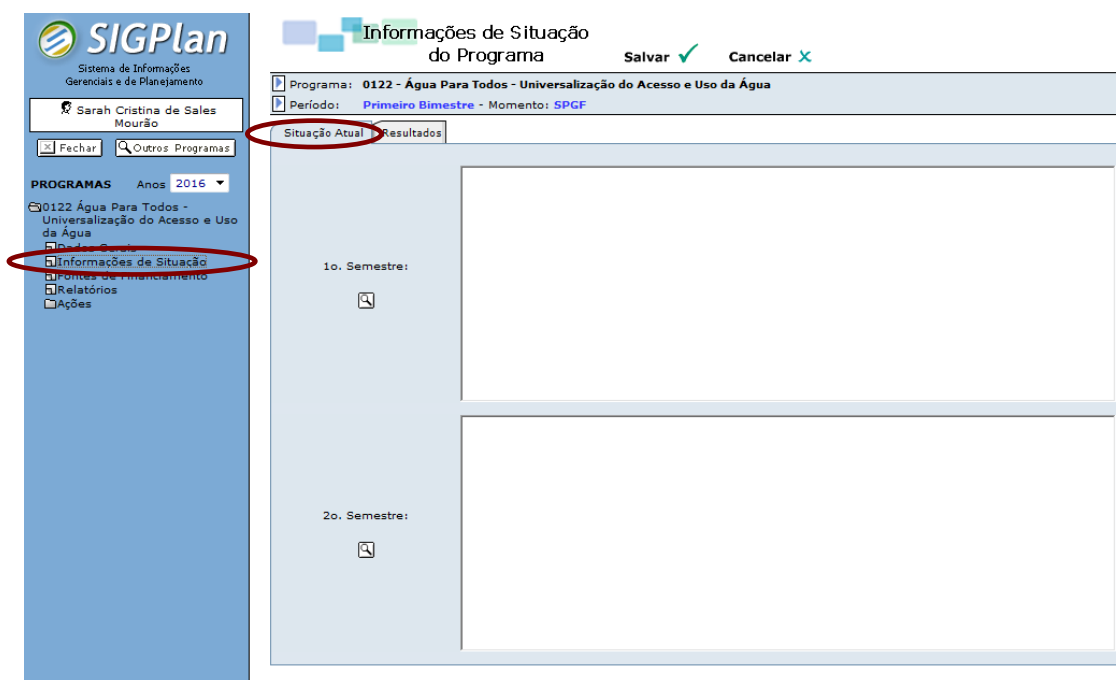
SIGPlan
Sistema de Informações Gerenciais e de Planejamento

Sarah Cristina de Sales Mourão

Fechar
Outros Programas

PROGRAMAS Anos 2016

0122 Água Para Todos - Universalização do Acesso e Uso da Água
Dados Gerais
Informações de Situação
Fontes de Financiamento
Relatórios
Ações

Informações de Situação do Programa
Salvar ✓
Cancelar ✕

Programa: 0122 - Água Para Todos - Universalização do Acesso e Uso da Água
Período: Primeiro Bimestre - Momento: SPGF

Situação Atual
Resultados

1o. Semestre:

2o. Semestre: